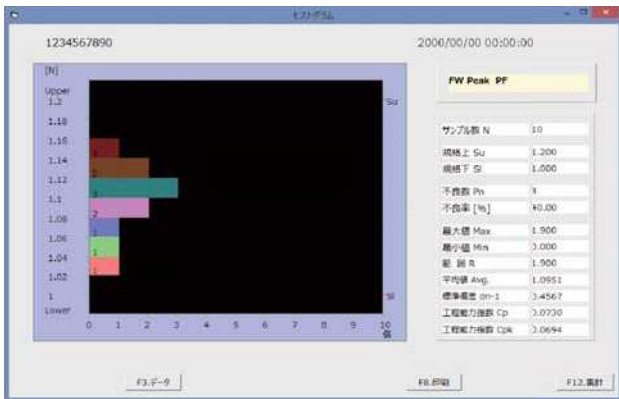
ヒストグラム

1234567890

2000/00/00 00:00:00

[N]

Upper 1.2

1.18

1.16

1.14

1.12

1.1

1.08

1.06

1.04

1.02

1

Lower

Su

Sl

1

2

3

2

1

1

1

0 1 2 3 4 5 6 7 8 9 10

個

FW Peak PF

| | |
|---|---|
| サンプル数 N | 10 |
| 規格上 Su | 1.200 |
| 規格下 Sl | 1.000 |
| 不良数 Pn | 8 |
| 不良率 [%] | 80.00 |
| 最大値 Max. | 1.900 |
| 最小値 Min. | 0.000 |
| 範 囲 R | 1.900 |
| 平均値 Avg. | 1.0951 |
| 標準偏差 σn-1 | 3.4567 |
| 工程能力指数 Cp | 0.0730 |
| 工程能力指数 Cpk | 0.0694 |

F3.データ

F8.印刷

F12.集計